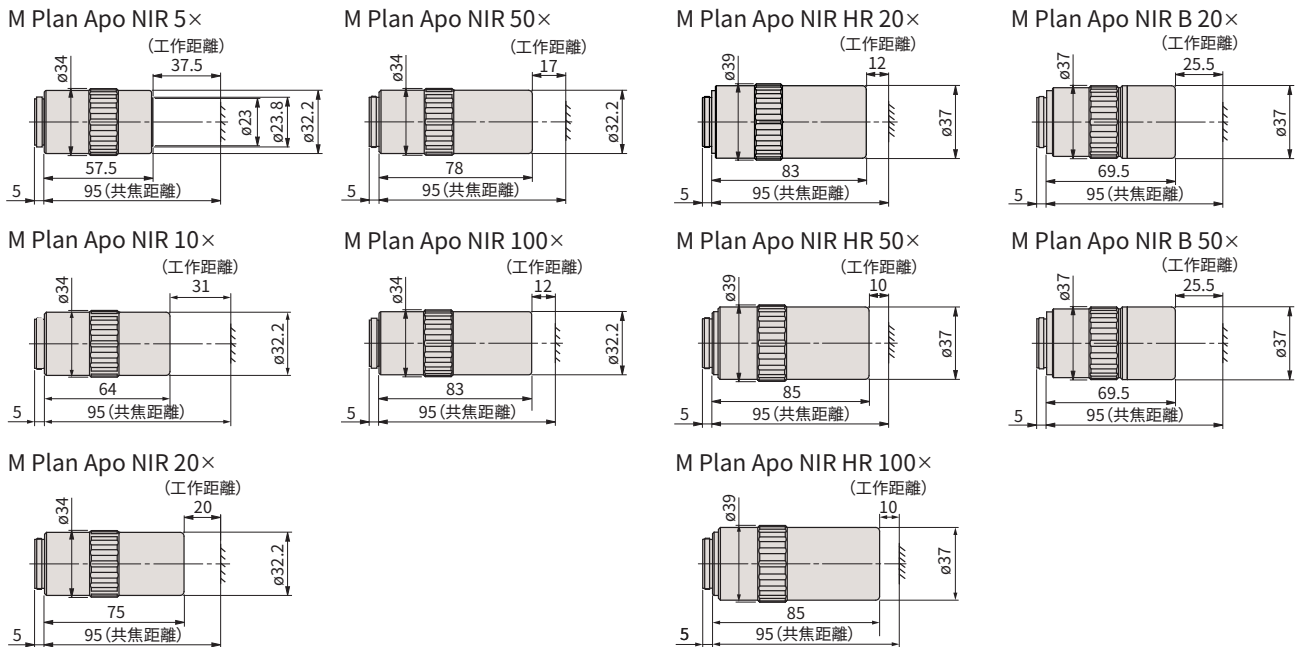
M Plan Apo NIR 5×
(工作距離)
37.5
ø34
ø23
ø23.8
ø32.2
57.5
5
95(共焦距離)

M Plan Apo NIR 50×
(工作距離)
17
ø34
ø32.2
78
5
95(共焦距離)

M Plan Apo NIR HR 20×
(工作距離)
12
ø39
ø37
83
5
95(共焦距離)

M Plan Apo NIR B 20×
(工作距離)
25.5
ø37
ø37
69.5
5
95(共焦距離)

M Plan Apo NIR 10×
(工作距離)
31
ø34
ø32.2
64
5
95(共焦距離)

M Plan Apo NIR 100×
(工作距離)
12
ø34
ø32.2
83
5
95(共焦距離)

M Plan Apo NIR HR 50×
(工作距離)
10
ø39
ø37
85
5
95(共焦距離)

M Plan Apo NIR B 50×
(工作距離)
25.5
ø37
ø37
69.5
5
95(共焦距離)

M Plan Apo NIR 20×
(工作距離)
20
ø34
ø32.2
75
5
95(共焦距離)

M Plan Apo NIR HR 100×
(工作距離)
10
ø39
ø37
85
5
95(共焦距離)